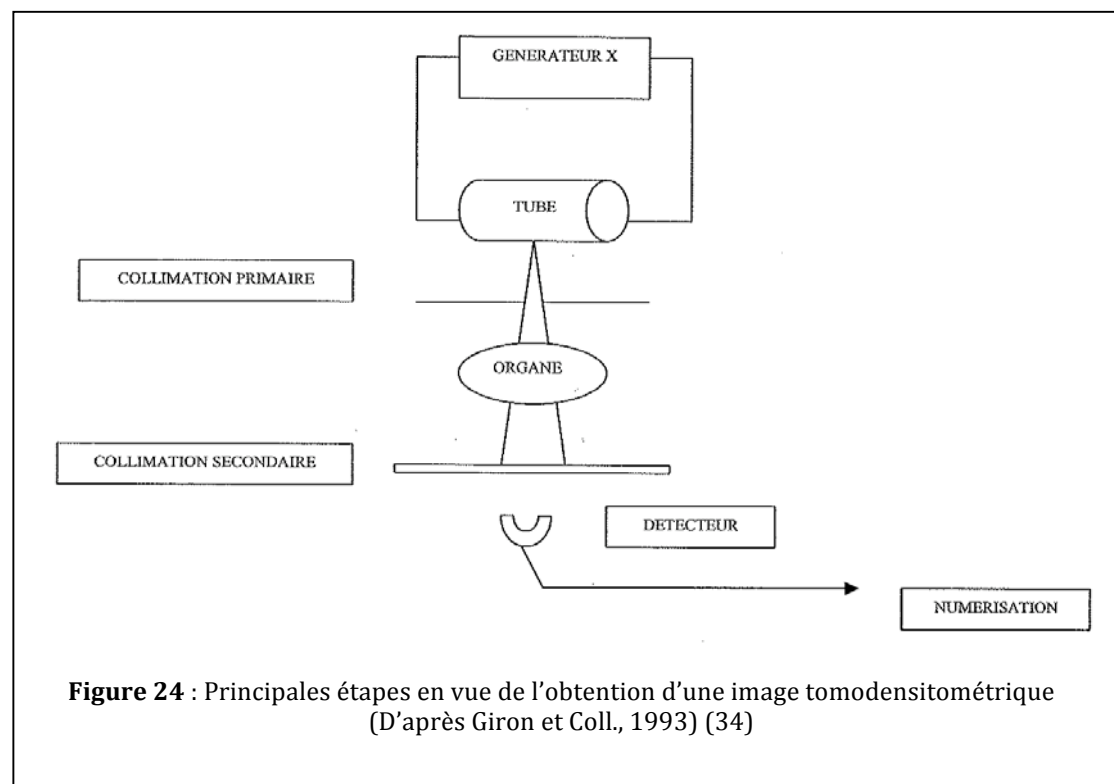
GENERATEUR X

TUBE

COLLIMATION PRIMAIRE

ORGANE

COLLIMATION SECONDAIRE

DETECTEUR

NUMERISATION

**Figure 24** : Principales étapes en vue de l'obtention d'une image tomodensitométrique (D'après Giron et Coll., 1993) (34)